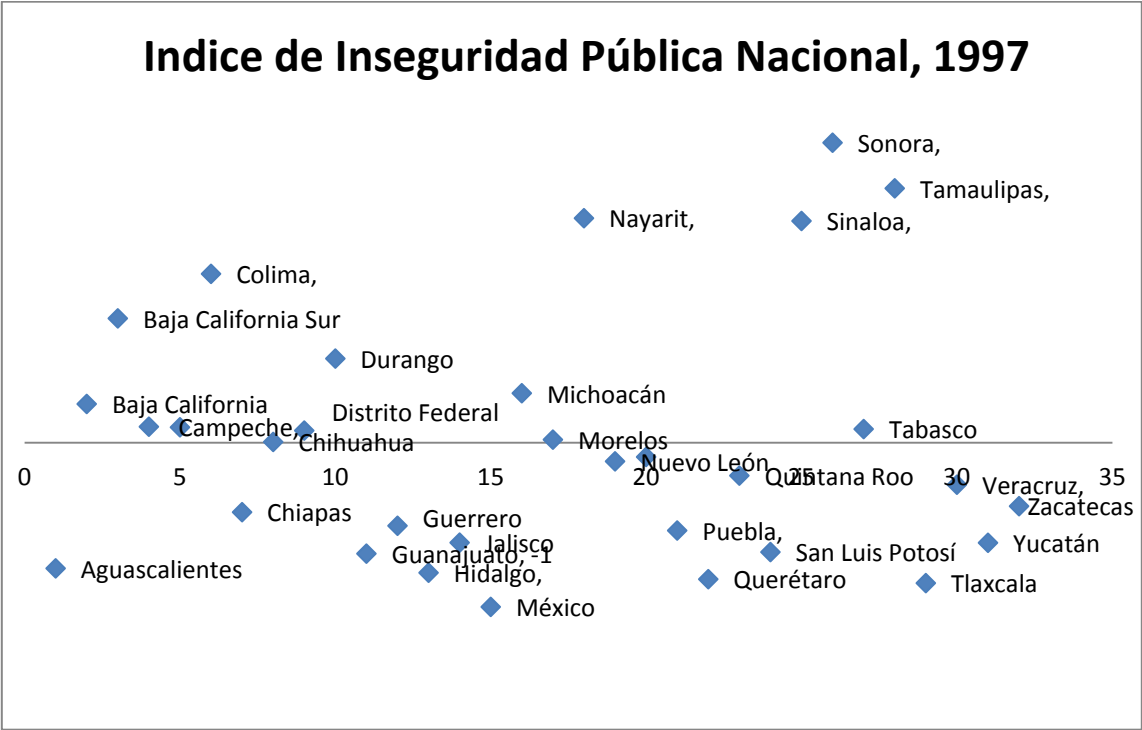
Indice de Inseguridad Pública Nacional, 1997

Sonora,
Tamaulipas,
Nayarit,
Sinaloa,
Colima,
Baja California Sur
Durango
Michoacán
Baja California
Distrito Federal
Campeche,
Chihuahua
Tabasco
Morelos
Nuevo León
Quintana Roo
Veracruz,
Zacatecas
Chiapas
Guerrero
Jalisco
Guanajuato, -1
Puebla,
San Luis Potosí
Yucatán
Aguascalientes
Hidalgo,
Querétaro
Tlaxcala
México

0 5 10 15 20 25 30 35